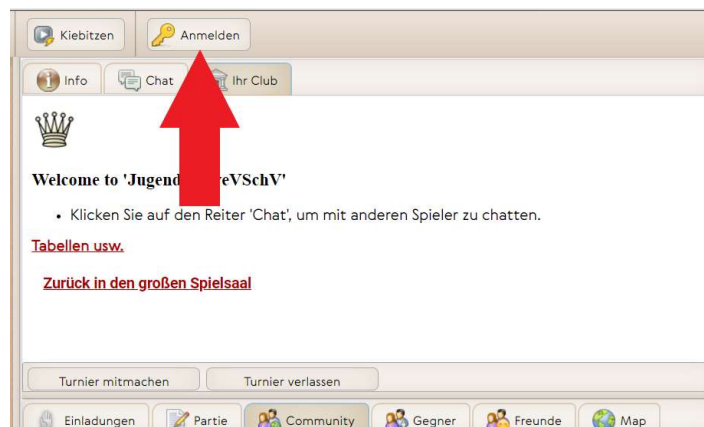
Kiebitzen
Anmelden
Info
Chat
Ihr Club

Welcome to 'Jugend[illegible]eVSchV'

• Klicken Sie auf den Reiter 'Chat', um mit anderen Spieler zu chatten.

Tabellen usw.

Zurück in den großen Spielsaal

Turnier mitmachen
Turnier verlassen

Einladungen
Partie
Community
Gegner
Freunde
Map